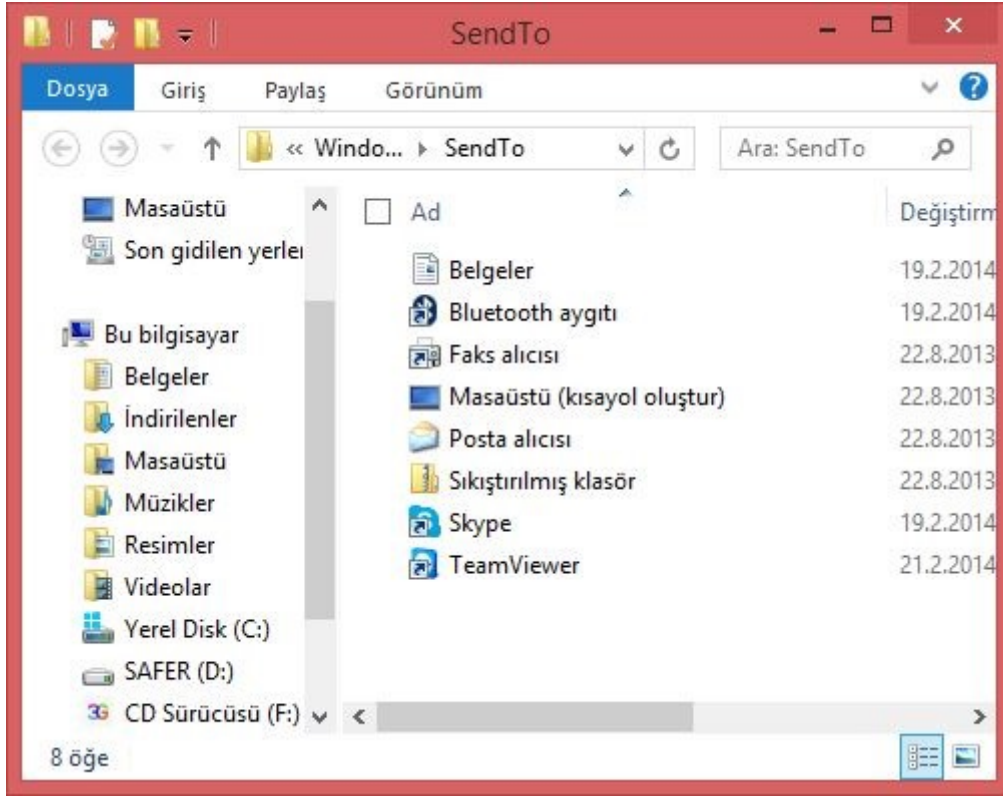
SendTo

Dosya Giriş Paylaş Görünüm

« Windo... ▸ SendTo

Ara: SendTo

Masaüstü
Son gidilen yerle

Bu bilgisayar
Belgeler
İndirilenler
Masaüstü
Müzikler
Resimler
Videolar
Yerel Disk (C:)
SAFER (D:)
CD Sürücüsü (F:)

| Ad | Değiştirm |
|---|---|
| Belgeler | 19.2.2014 |
| Bluetooth aygıtı | 19.2.2014 |
| Faks alıcısı | 22.8.2013 |
| Masaüstü (kısayol oluştur) | 22.8.2013 |
| Posta alıcısı | 22.8.2013 |
| Sıkıştırılmış klasör | 22.8.2013 |
| Skype | 19.2.2014 |
| TeamViewer | 21.2.2014 |

8 öğe